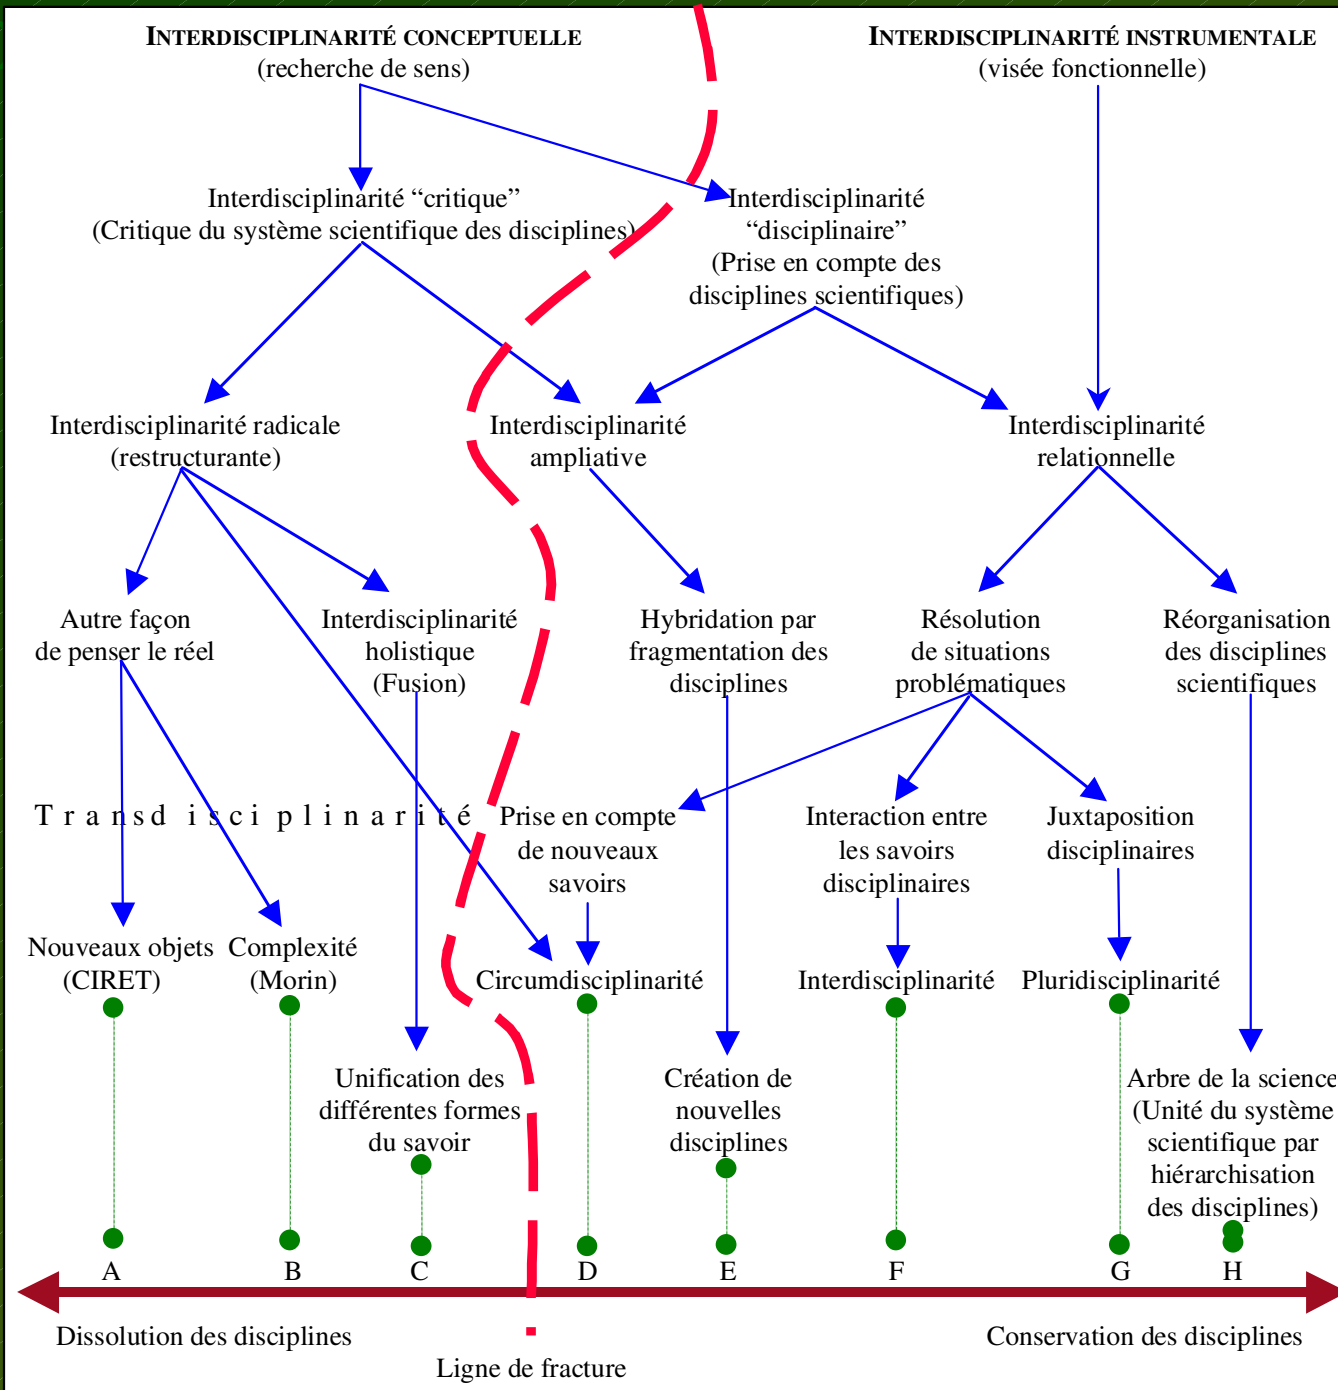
INTERDISCIPLINARITÉ CONCEPTUELLE
(recherche de sens)

INTERDISCIPLINARITÉ INSTRUMENTALE
(visée fonctionnelle)

Interdisciplinarité “critique”
(Critique du système scientifique des disciplines)

Interdisciplinarité “disciplinaire”
(Prise en compte des disciplines scientifiques)

Interdisciplinarité radicale
(restructurante)

Interdisciplinarité ampliative

Interdisciplinarité relationnelle

Autre façon de penser le réel

Interdisciplinarité holistique
(Fusion)

Hybridation par fragmentation des disciplines

Résolution de situations problématiques

Réorganisation des disciplines scientifiques

T r a n s d i s c i p l i n a r i t é

Prise en compte de nouveaux savoirs

Interaction entre les savoirs disciplinaires

Juxtaposition disciplinaires

Nouveaux objets
(CIRET)

Complexité
(Morin)

Circumdisciplinarité

Interdisciplinarité

Pluridisciplinarité

Unification des différentes formes du savoir

Création de nouvelles disciplines

Arbre de la science
(Unité du système scientifique par hiérarchisation des disciplines)

A B C D E F G H

Dissolution des disciplines

Conservation des disciplines

Ligne de fracture